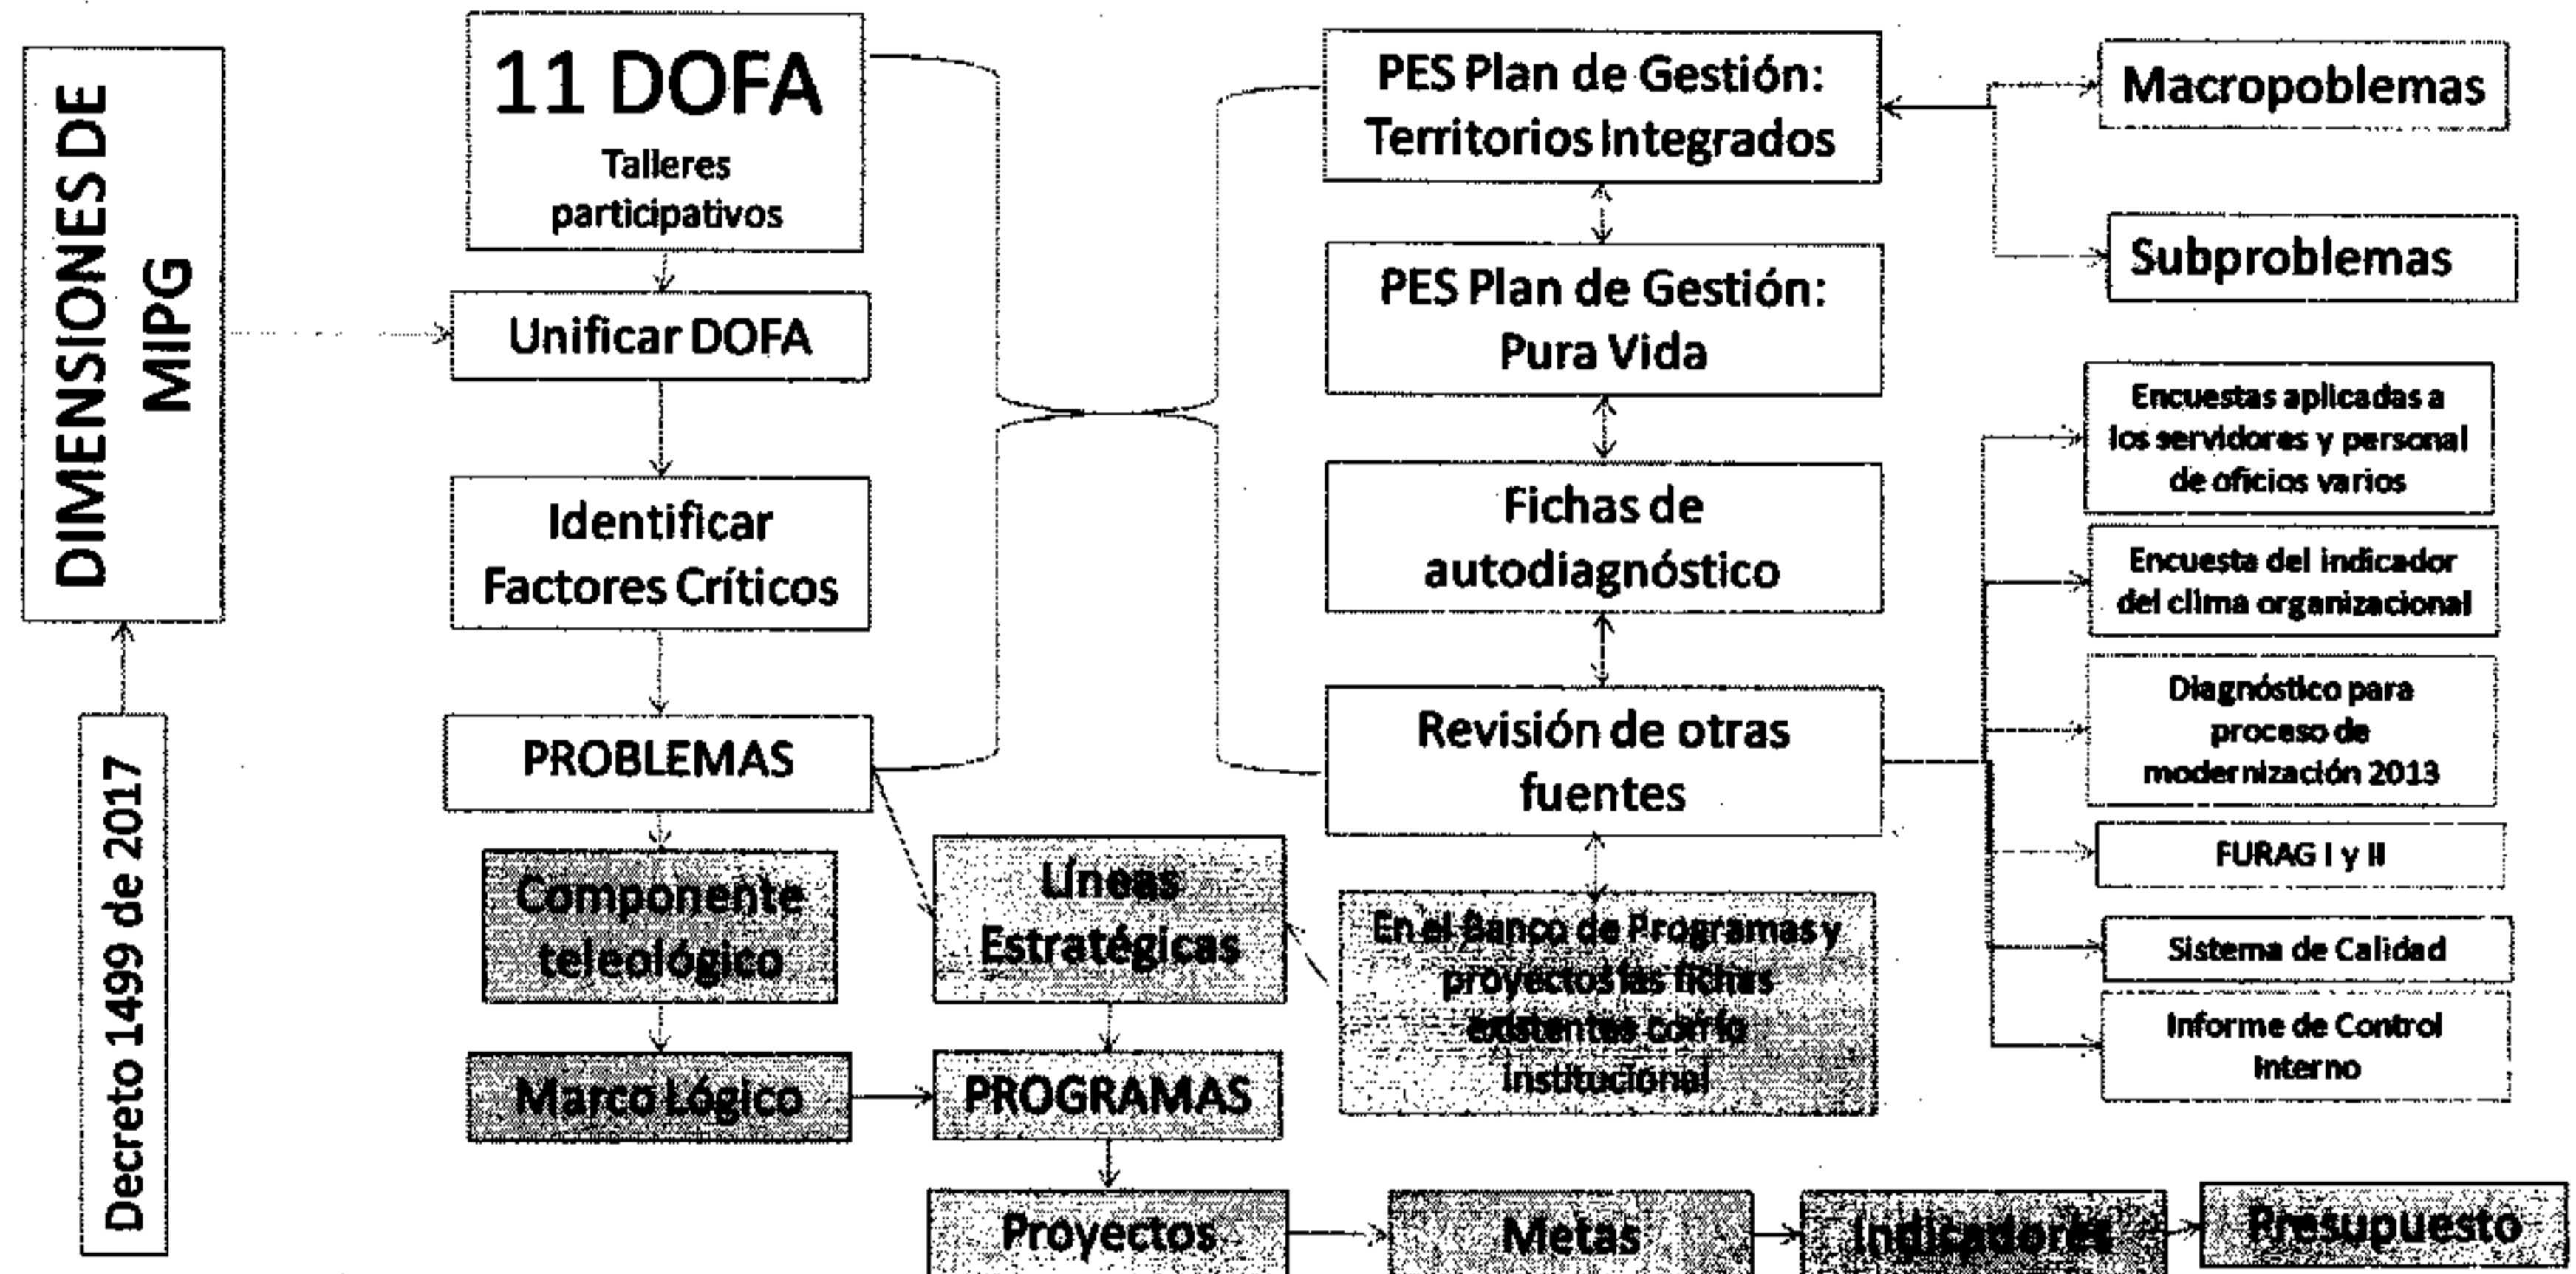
DIMENSIONES DE MIPG

Decreto 1499 de 2017

11 DOFA
Talleres participativos

Unificar DOFA

Identificar Factores Críticos

PROBLEMAS

Componente teleológico

Marco Lógico

Líneas Estratégicas

PROGRAMAS

Proyectos

Metas

Indicadores

Presupuesto

PES Plan de Gestión: Territorios Integrados

PES Plan de Gestión: Pura Vida

Fichas de autodiagnóstico

Revisión de otras fuentes

En el Banco de Programas y proyectos las fichas existentes como institucional

Macropoblemas

Subproblemas

Encuestas aplicadas a los servidores y personal de oficios varios

Encuesta del indicador del clima organizacional

Diagnóstico para proceso de modernización 2013

FURAG I y II

Sistema de Calidad

Informe de Control Interno